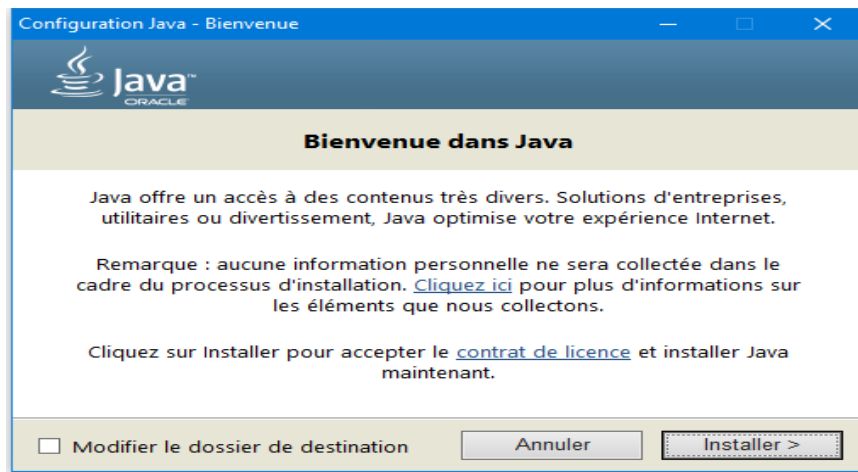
Configuration Java - Bienvenue

Java
ORACLE

Bienvenue dans Java

Java offre un accès à des contenus très divers. Solutions d'entreprises, utilitaires ou divertissement, Java optimise votre expérience Internet.

Remarque : aucune information personnelle ne sera collectée dans le cadre du processus d'installation. Cliquez ici pour plus d'informations sur les éléments que nous collectons.

Cliquez sur Installer pour accepter le contrat de licence et installer Java maintenant.

Modifier le dossier de destination

Annuler

Installer >